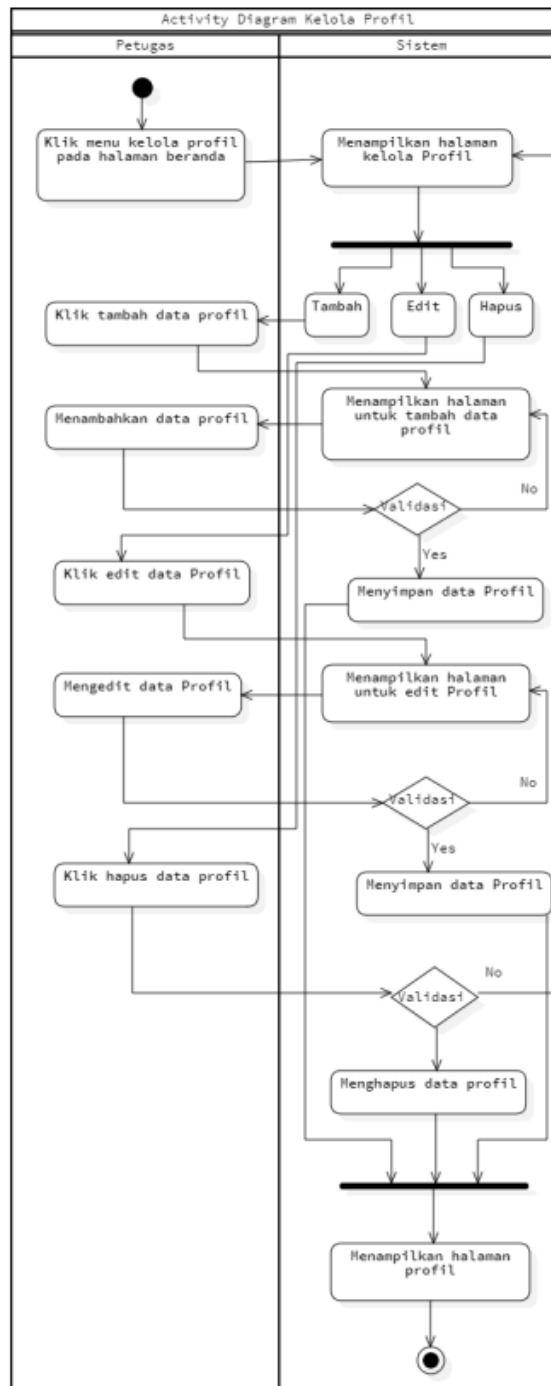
Activity Diagram Kelola Profil

Petugas

Sistem

Klik menu kelola profil pada halaman beranda

Menampilkan halaman kelola Profil

Tambah

Edit

Hapus

Klik tambah data profil

Menampilkan halaman untuk tambah data profil

Menambahkan data profil

Validasi

No

Yes

Klik edit data Profil

Menyimpan data Profil

Menampilkan halaman untuk edit Profil

Mengedit data Profil

Validasi

No

Yes

Klik hapus data profil

Menyimpan data Profil

No

Validasi

Menghapus data profil

Menampilkan halaman profil